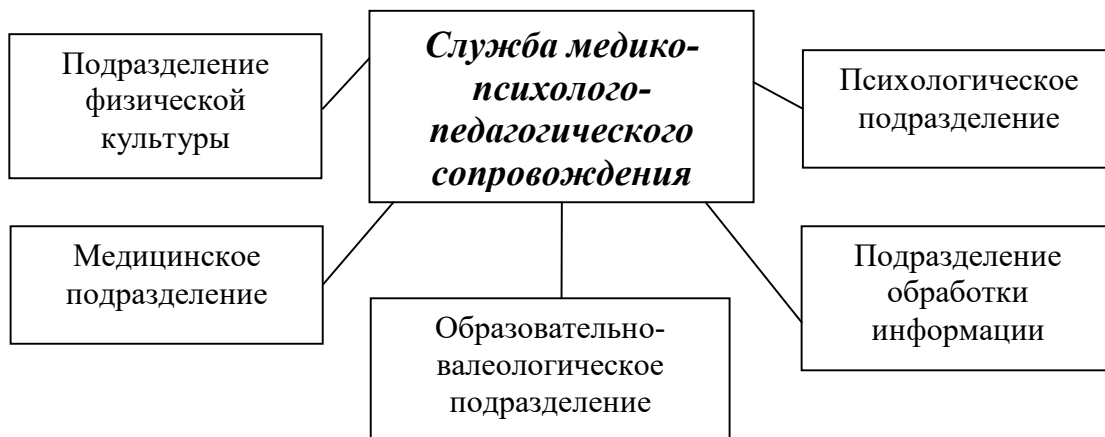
Служба медико-психолого-педагогического сопровождения

Подразделение физической культуры

Психологическое подразделение

Медицинское подразделение

Подразделение обработки информации

Образовательно-валеологическое подразделение